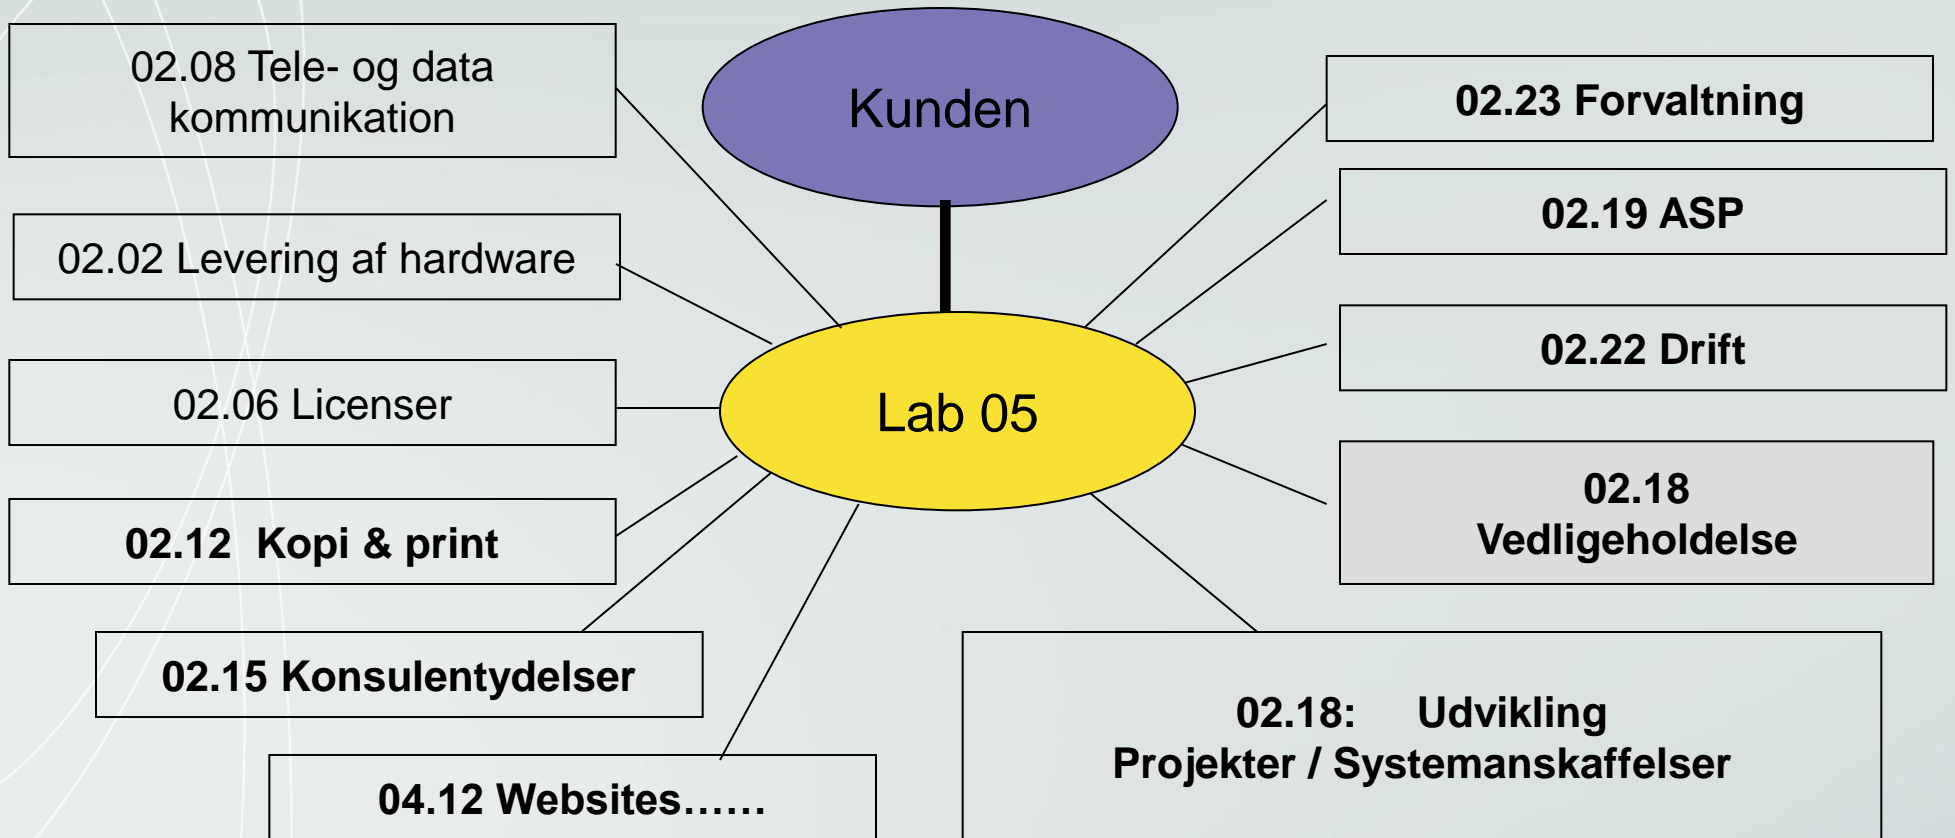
Kunden

02.08 Tele- og data kommunikation

02.02 Levering af hardware

02.06 Licenser

02.12 Kopi & print

02.15 Konsulentydelser

04.12 Websites……

Lab 05

02.23 Forvaltning

02.19 ASP

02.22 Drift

02.18 Vedligeholdelse

02.18: Udvikling
Projekter / Systemanskaffelser